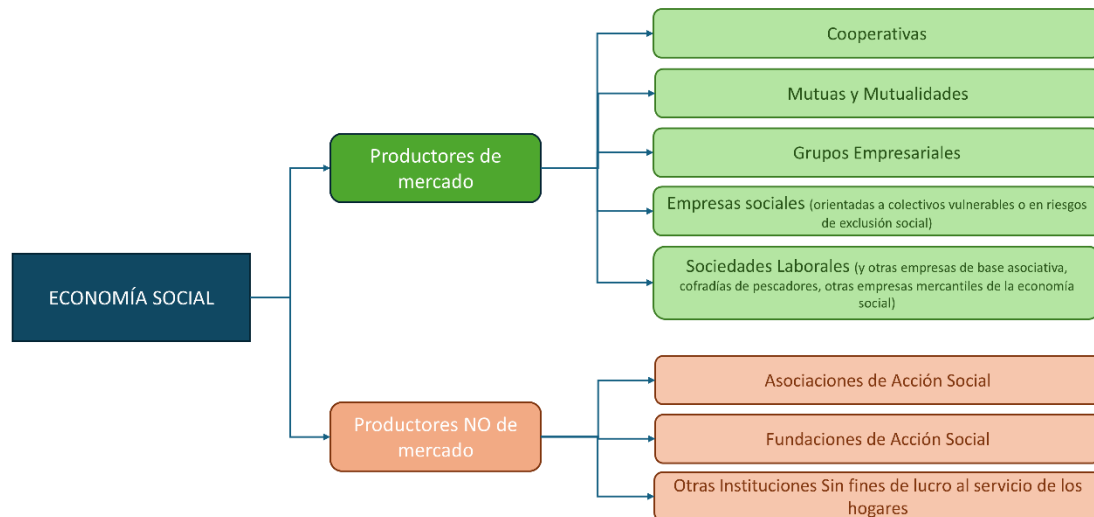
ECONOMÍA SOCIAL

Productores de mercado

Cooperativas

Mutuas y Mutualidades

Grupos Empresariales

Empresas sociales (orientadas a colectivos vulnerables o en riesgos de exclusión social)

Sociedades Laborales (y otras empresas de base asociativa, cofradías de pescadores, otras empresas mercantiles de la economía social)

Productores NO de mercado

Asociaciones de Acción Social

Fundaciones de Acción Social

Otras Instituciones Sin fines de lucro al servicio de los hogares